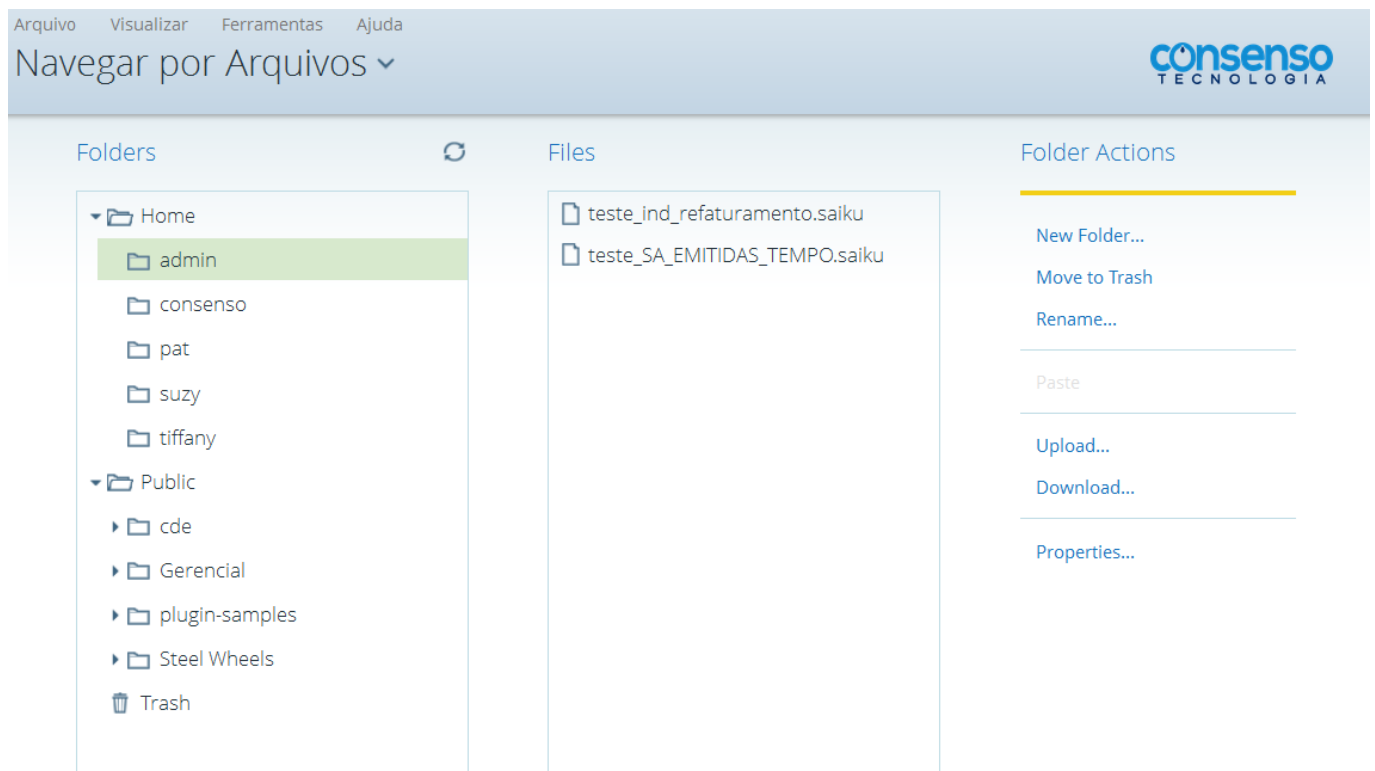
Arquivo Visualizar Ferramentas Ajuda

Navegar por Arquivos

consenso
TECNOLOGIA

Folders

Home
admin
consenso
pat
suzy
tiffany
Public
cde
Gerencial
plugin-samples
Steel Wheels
Trash

Files

teste_ind_refaturamento.saiku
teste_SA_EMITIDAS_TEMPO.saiku

Folder Actions

New Folder...
Move to Trash
Rename...
Paste
Upload...
Download...
Properties...